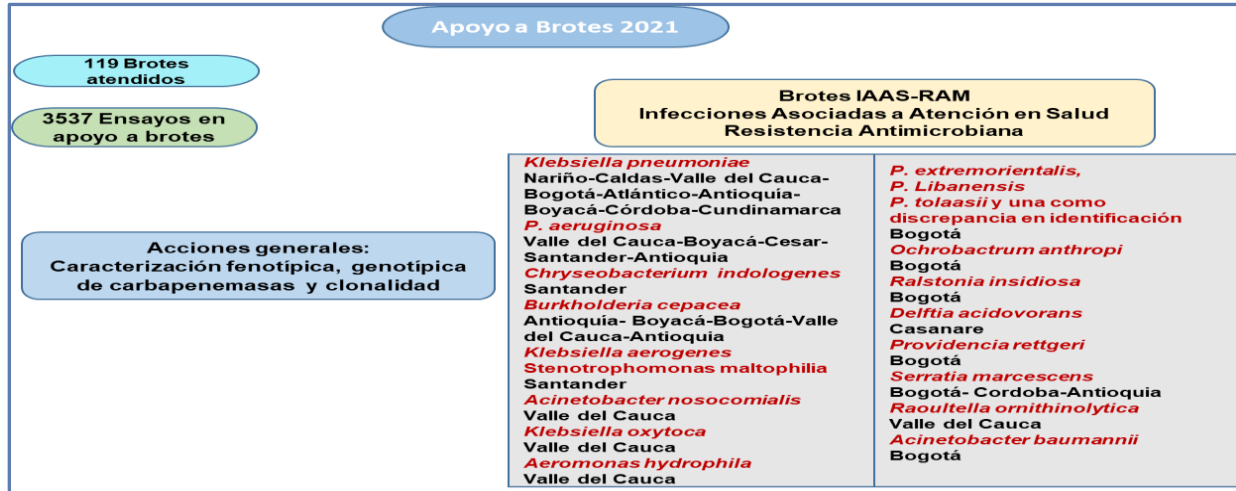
Apoyo a Brotes 2021

119 Brotes atendidos

3537 Ensayos en apoyo a brotes

Acciones generales: Caracterización fenotípica, genotípica de carbapenemasas y clonalidad

Brotes IAAS-RAM
Infecciones Asociadas a Atención en Salud
Resistencia Antimicrobiana

Klebsiella pneumoniae
Nariño-Caldas-Valle del Cauca-Bogotá-Atlántico-Antioquia-Boyacá-Córdoba-Cundinamarca
P. aeruginosa
Valle del Cauca-Boyacá-Cesar-Santander-Antioquia
Chryseobacterium indologenes
Santander
Burkholderia cepacea
Antioquia- Boyacá-Bogotá-Valle del Cauca-Antioquia
Klebsiella aerogenes
Stenotrophomonas maltophilia
Santander
Acinetobacter nosocomialis
Valle del Cauca
Klebsiella oxytoca
Valle del Cauca
Aeromonas hydrophila
Valle del Cauca

P. extremorientalis,
P. Libanensis
P. tolaasii y una como discrepancia en identificación
Bogotá
Ochrobactrum anthropi
Bogotá
Ralstonia insidiosa
Bogotá
Delftia acidovorans
Casanare
Providencia rettgeri
Bogotá
Serratia marcescens
Bogotá- Cordoba-Antioquia
Raoultella ornithinolytica
Valle del Cauca
Acinetobacter baumannii
Bogotá